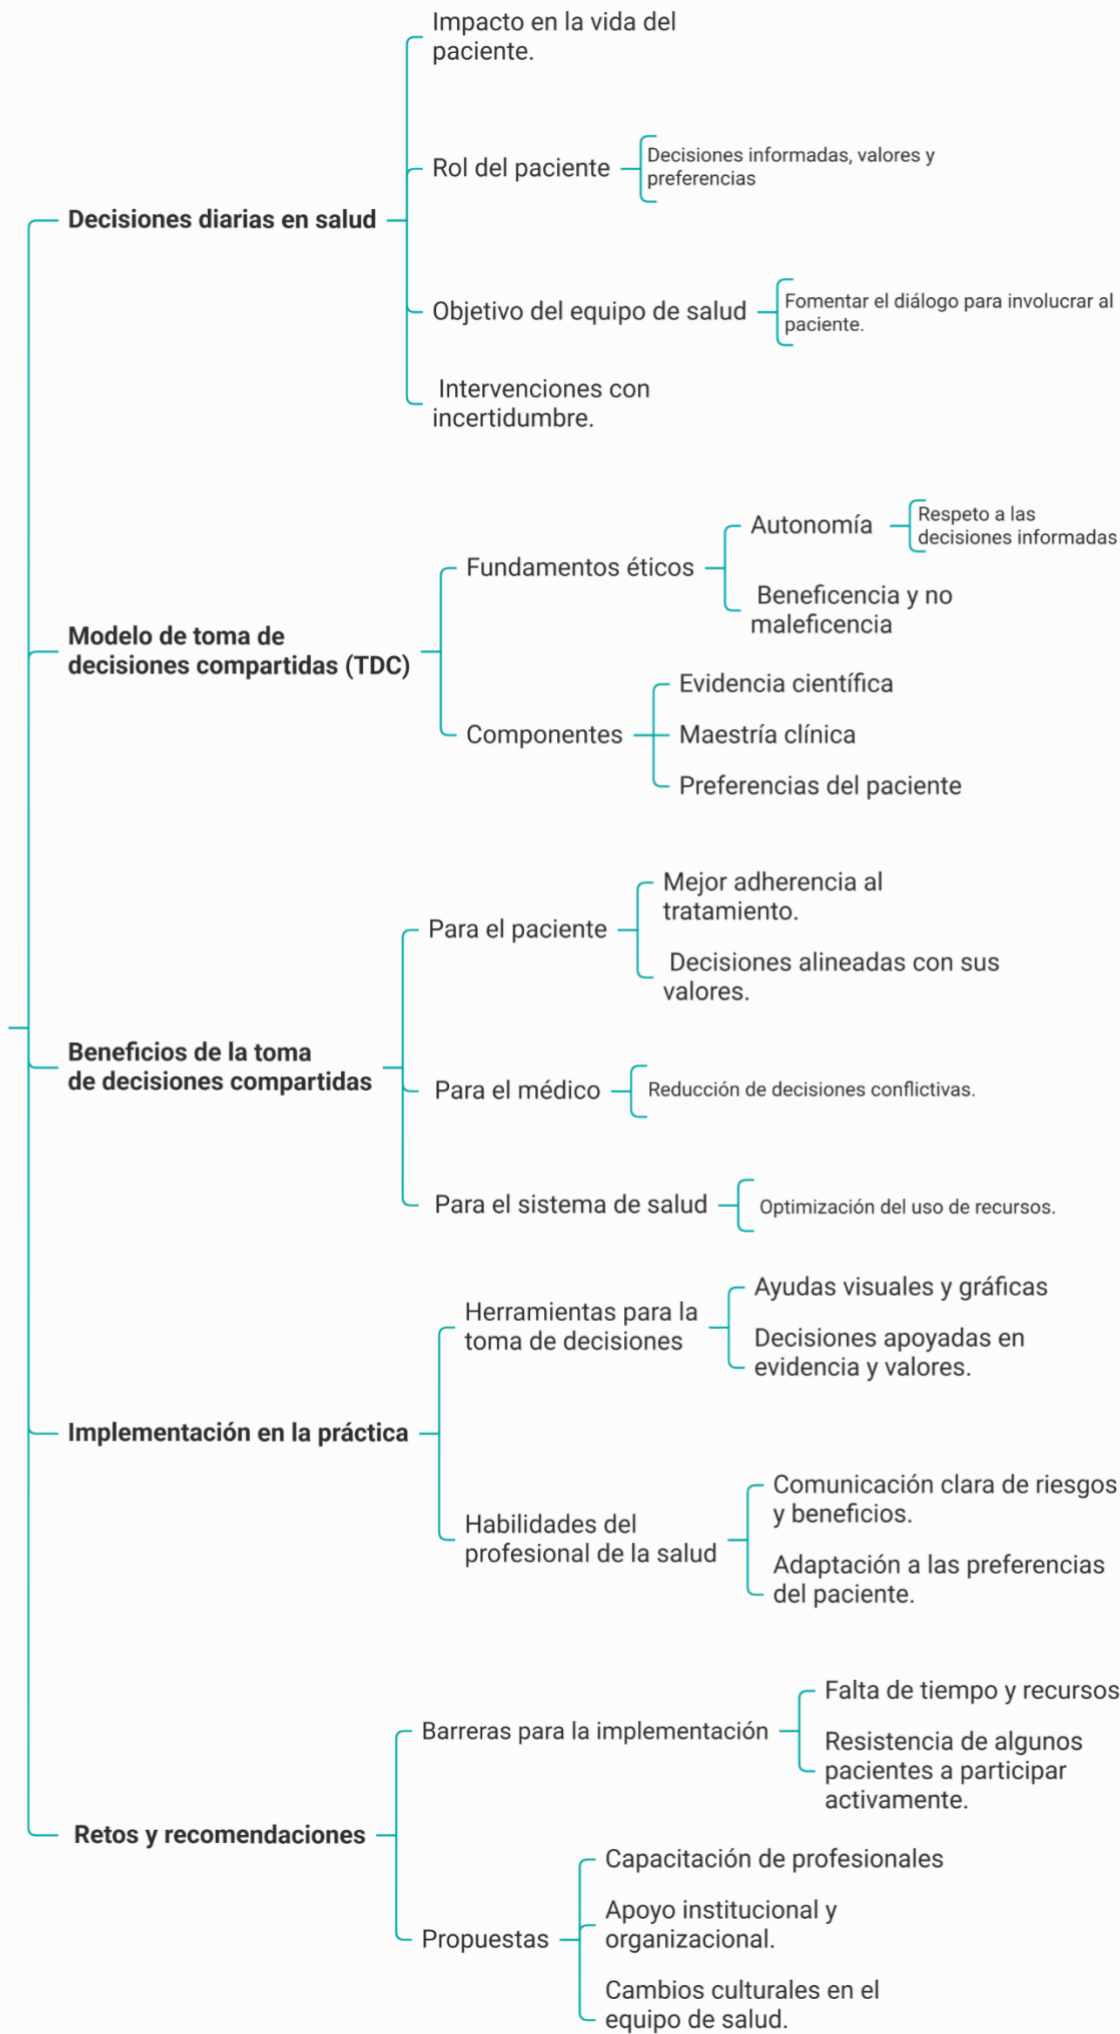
Decisiones diarias en salud

Impacto en la vida del paciente.

Rol del paciente

Decisiones informadas, valores y preferencias

Objetivo del equipo de salud

Fomentar el diálogo para involucrar al paciente.

Intervenciones con incertidumbre.

Modelo de toma de decisiones compartidas (TDC)

Fundamentos éticos

Autonomía

Respeto a las decisiones informadas

Beneficencia y no maleficencia

Componentes

Evidencia científica

Maestría clínica

Preferencias del paciente

Beneficios de la toma de decisiones compartidas

Para el paciente

Mejor adherencia al tratamiento.

Decisiones alineadas con sus valores.

Para el médico

Reducción de decisiones conflictivas.

Para el sistema de salud

Optimización del uso de recursos.

Implementación en la práctica

Herramientas para la toma de decisiones

Ayudas visuales y gráficas

Decisiones apoyadas en evidencia y valores.

Habilidades del profesional de la salud

Comunicación clara de riesgos y beneficios.

Adaptación a las preferencias del paciente.

Retos y recomendaciones

Barreras para la implementación

Falta de tiempo y recursos

Resistencia de algunos pacientes a participar activamente.

Propuestas

Capacitación de profesionales

Apoyo institucional y organizacional.

Cambios culturales en el equipo de salud.